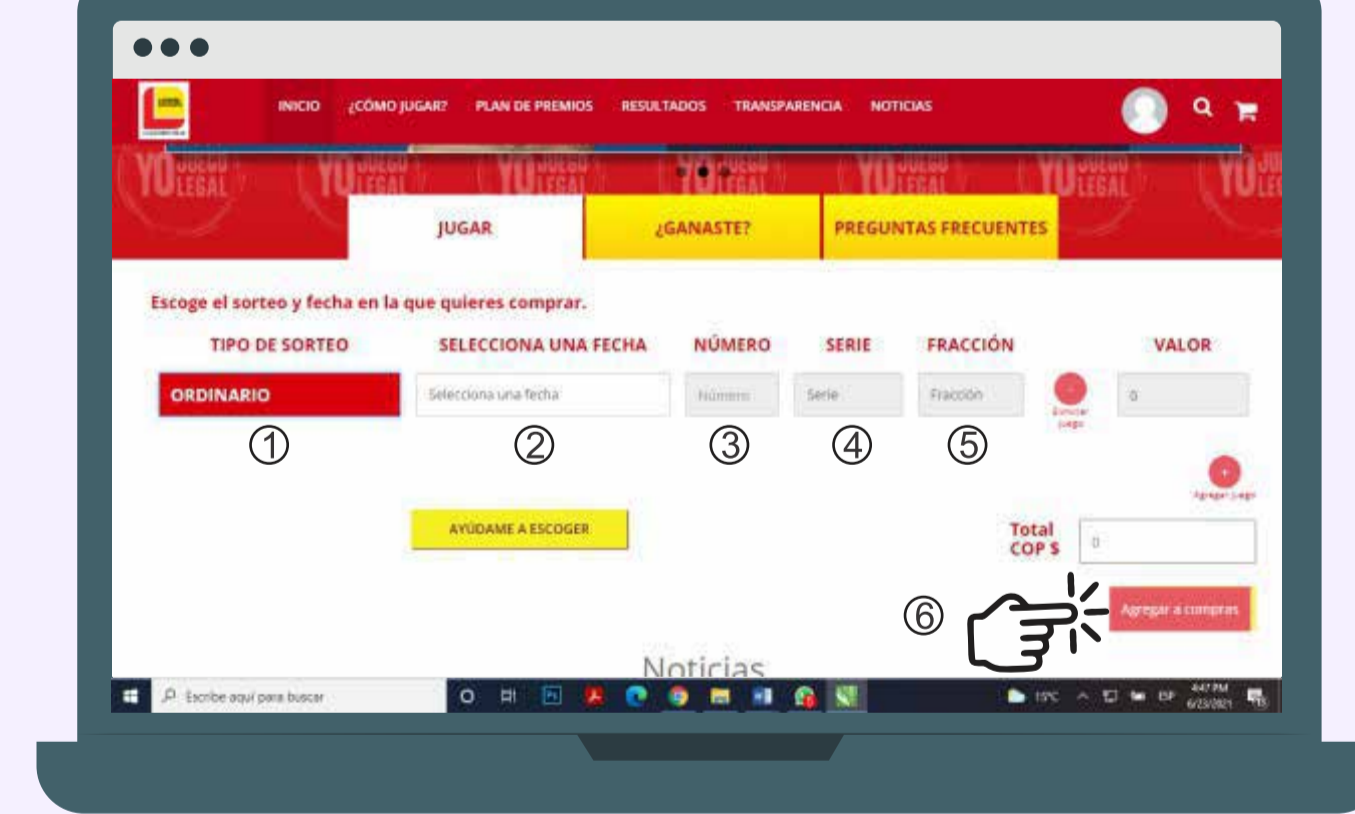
INICIO ¿CÓMO JUGAR? PLAN DE PREMIOS RESULTADOS TRANSPARENCIA NOTICIAS

YO JUEGO LEGAL YO JUEGO LEGAL YO JUEGO LEGAL YO JUEGO LEGAL YO JUEGO LEGAL YO JUEGO LEGAL

JUGAR ¿GANASTE? PREGUNTAS FRECUENTES

Escoge el sorteo y fecha en la que quieres comprar.

TIPO DE SORTEO SELECCIONA UNA FECHA NÚMERO SERIE FRACCIÓN VALOR

ORDINARIO Selecciona una fecha Número Serie Fracción Eliminar juego 0

① ② ③ ④ ⑤

Agregar juego

AYÚDAME A ESCOGER

Total COP $ 0

⑥ Agregar a compras

Noticias

Escribe aquí para buscar

15°C ESP 4:47 PM 6/23/2021